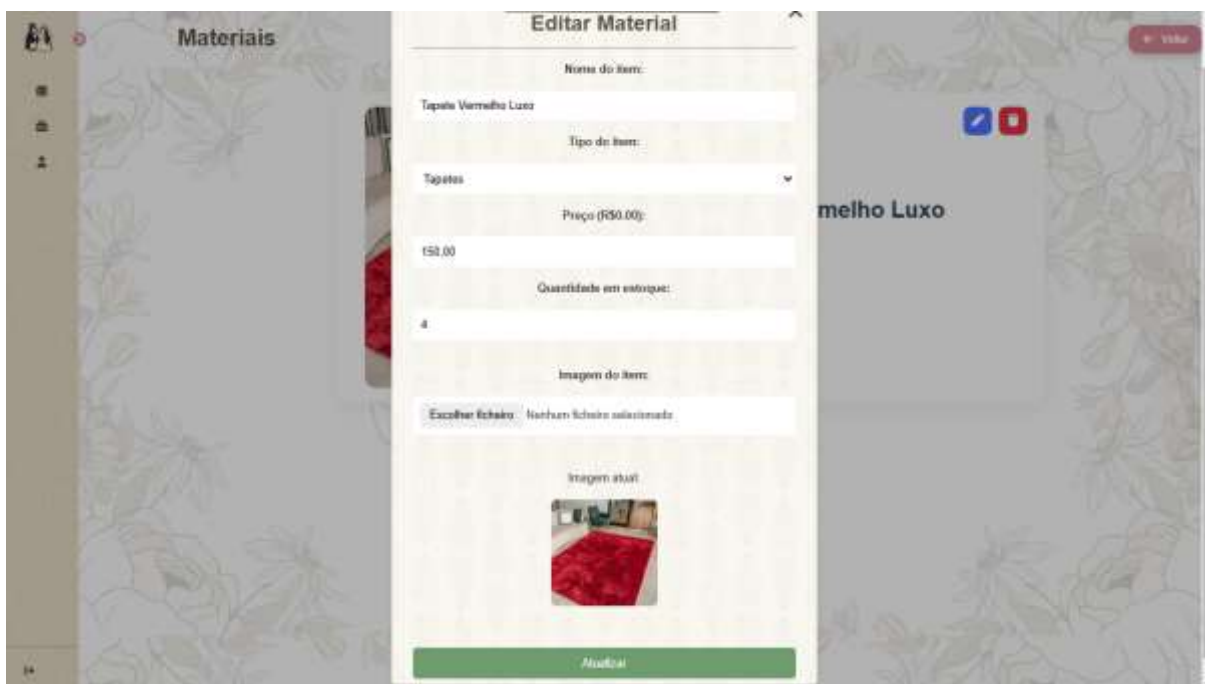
Materiais

← Voltar

melho Luxo

Editar Material

Nome do item:

Tapete Vermelho Luxo

Tipo do item:

Tapetes

Preço (R$0,00):

150,00

Quantidade em estoque:

4

Imagem do item:

Escolher ficheiro Nenhum ficheiro selecionado

Imagem atual:

Atualizar